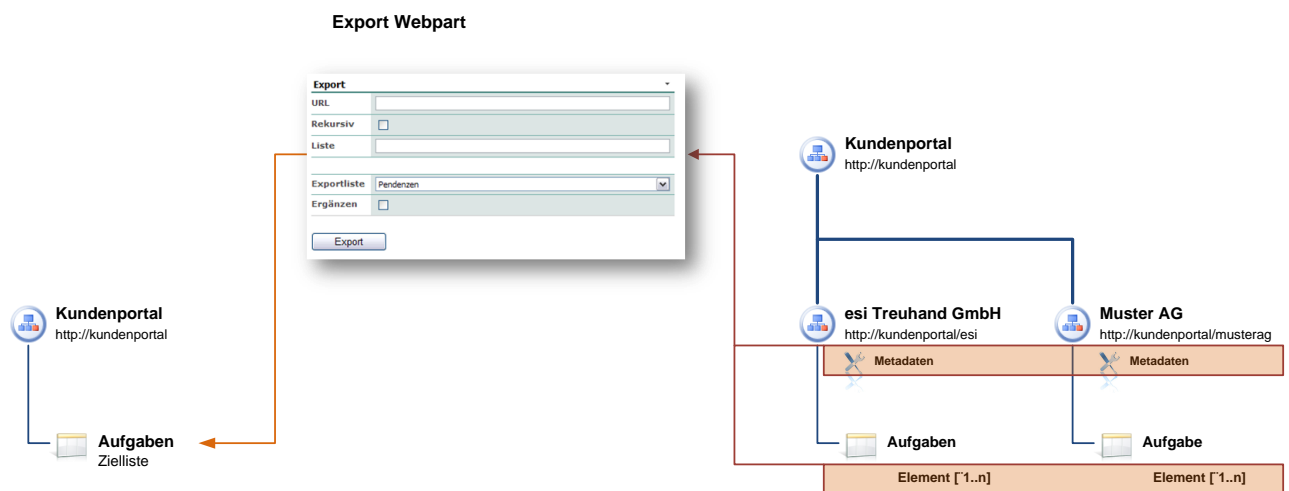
Export Webpart

Export

URL

Rekursiv

Liste

Exportliste Pendenzen

Ergänzen

Export

Kundenportal
http://kundenportal

Aufgaben
Zielliste

Kundenportal
http://kundenportal

esi Treuhand GmbH
http://kundenportal/esi

Muster AG
http://kundenportal/musterag

Metadaten

Metadaten

Aufgaben

Aufgabe

Element [`1..n]

Element [`1..n]